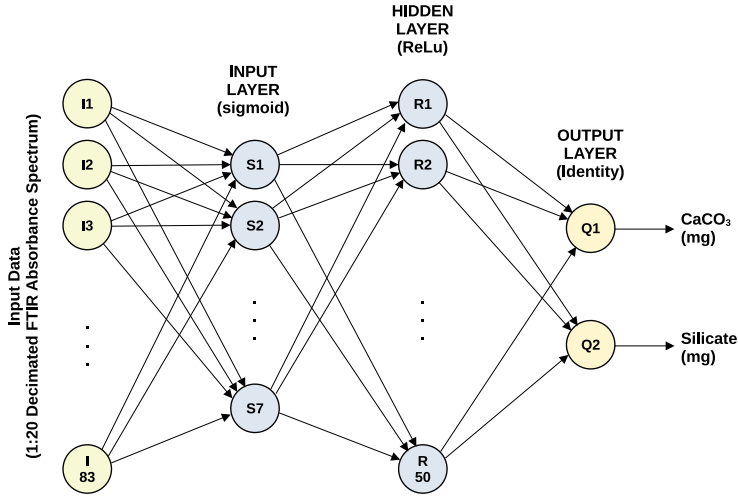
Input Data
(1:20 Decimated FTIR Absorbance Spectrum)

INPUT
LAYER
(sigmoid)

HIDDEN
LAYER
(ReLu)

OUTPUT
LAYER
(Identity)

I1

I2

I3

.
.
.

I
83

S1

S2

.
.
.

S7

R1

R2

.
.
.

R
50

Q1

Q2

$CaCO_3$
(mg)

Silicate
(mg)